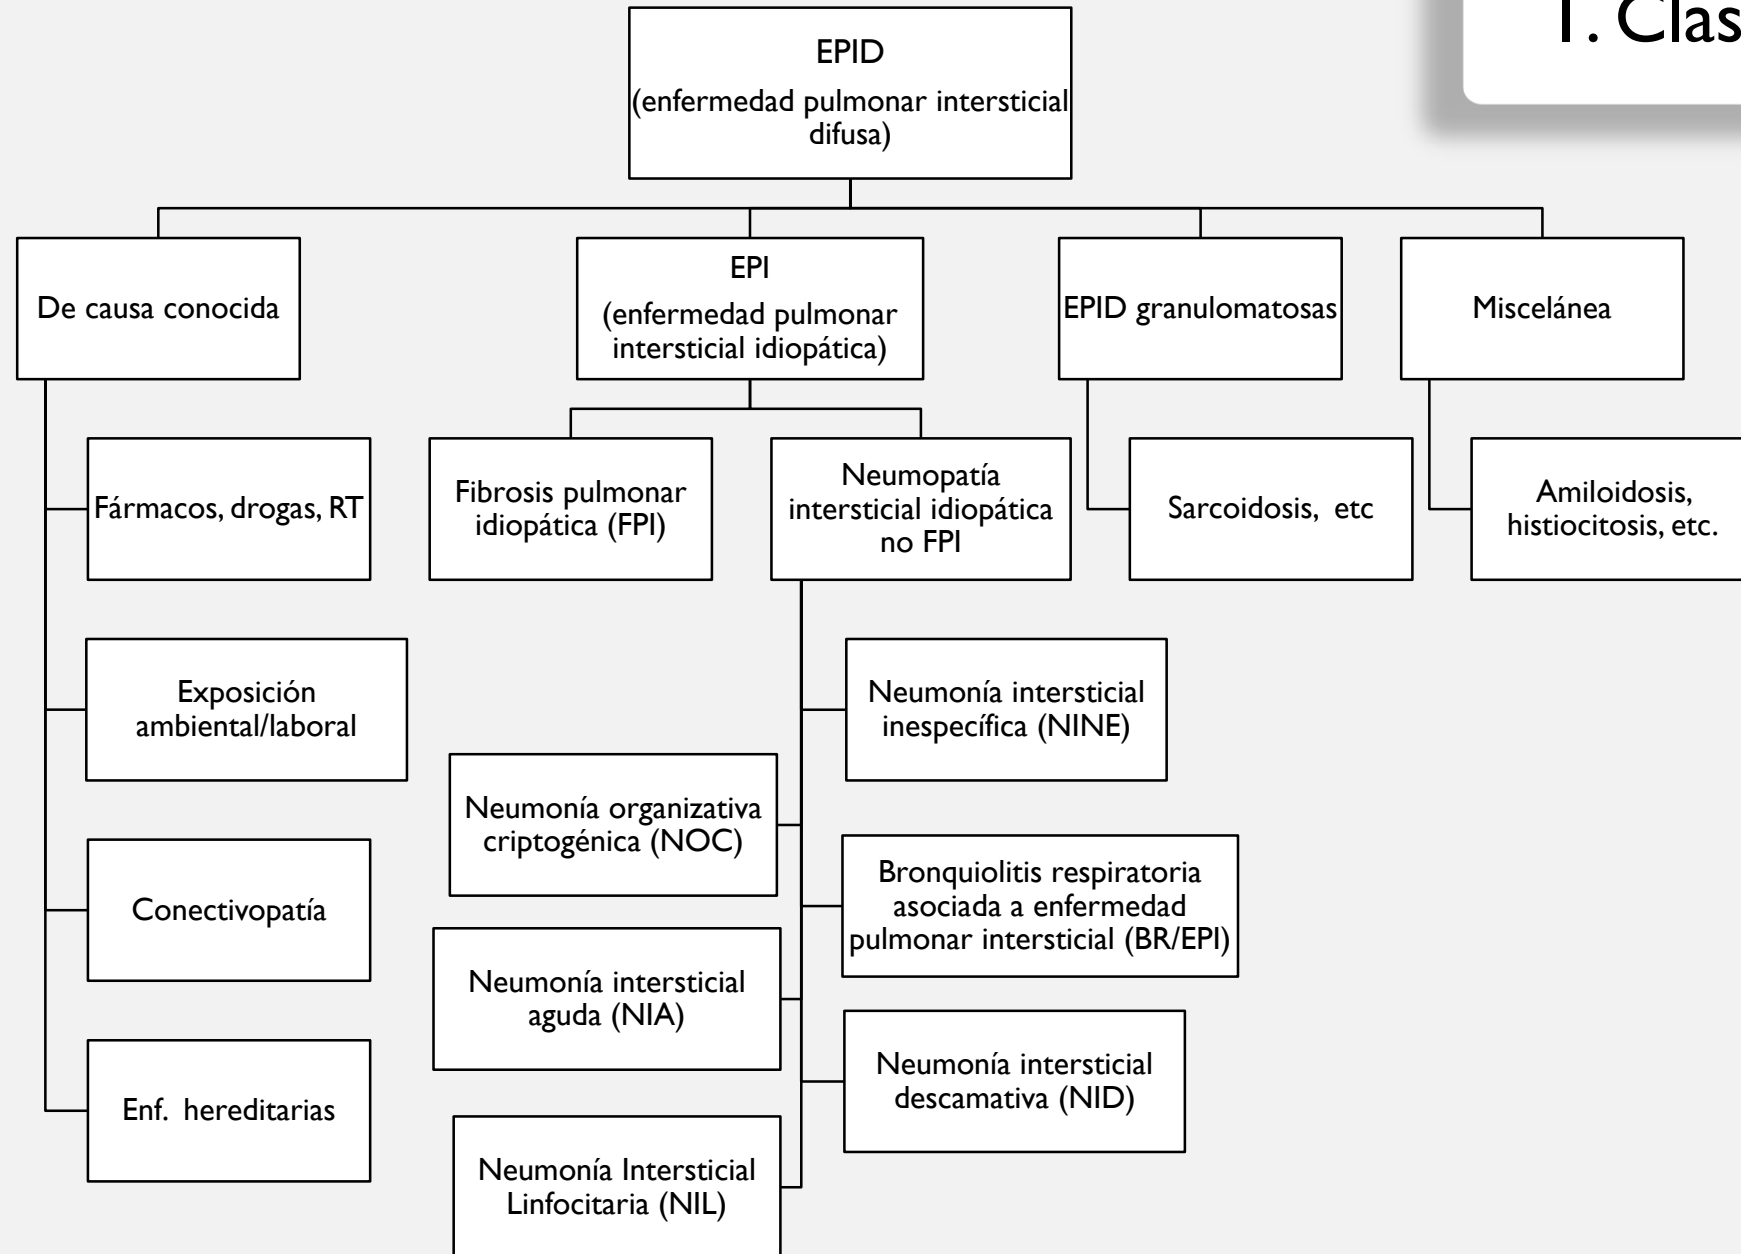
1. Clas

EPID
(enfermedad pulmonar intersticial difusa)

De causa conocida

EPI
(enfermedad pulmonar intersticial idiopática)

EPID granulomatosas

Miscelánea

Fármacos, drogas, RT

Exposición ambiental/laboral

Conectivopatía

Enf. hereditarias

Fibrosis pulmonar idiopática (FPI)

Neumopatía intersticial idiopática no FPI

Neumonía intersticial inespecífica (NINE)

Neumonía organizativa criptogénica (NOC)

Bronquiolitis respiratoria asociada a enfermedad pulmonar intersticial (BR/EPI)

Neumonía intersticial aguda (NIA)

Neumonía intersticial descamativa (NID)

Neumonía Intersticial Linfocitaria (NIL)

Sarcoidosis, etc

Amiloidosis, histiocitosis, etc.